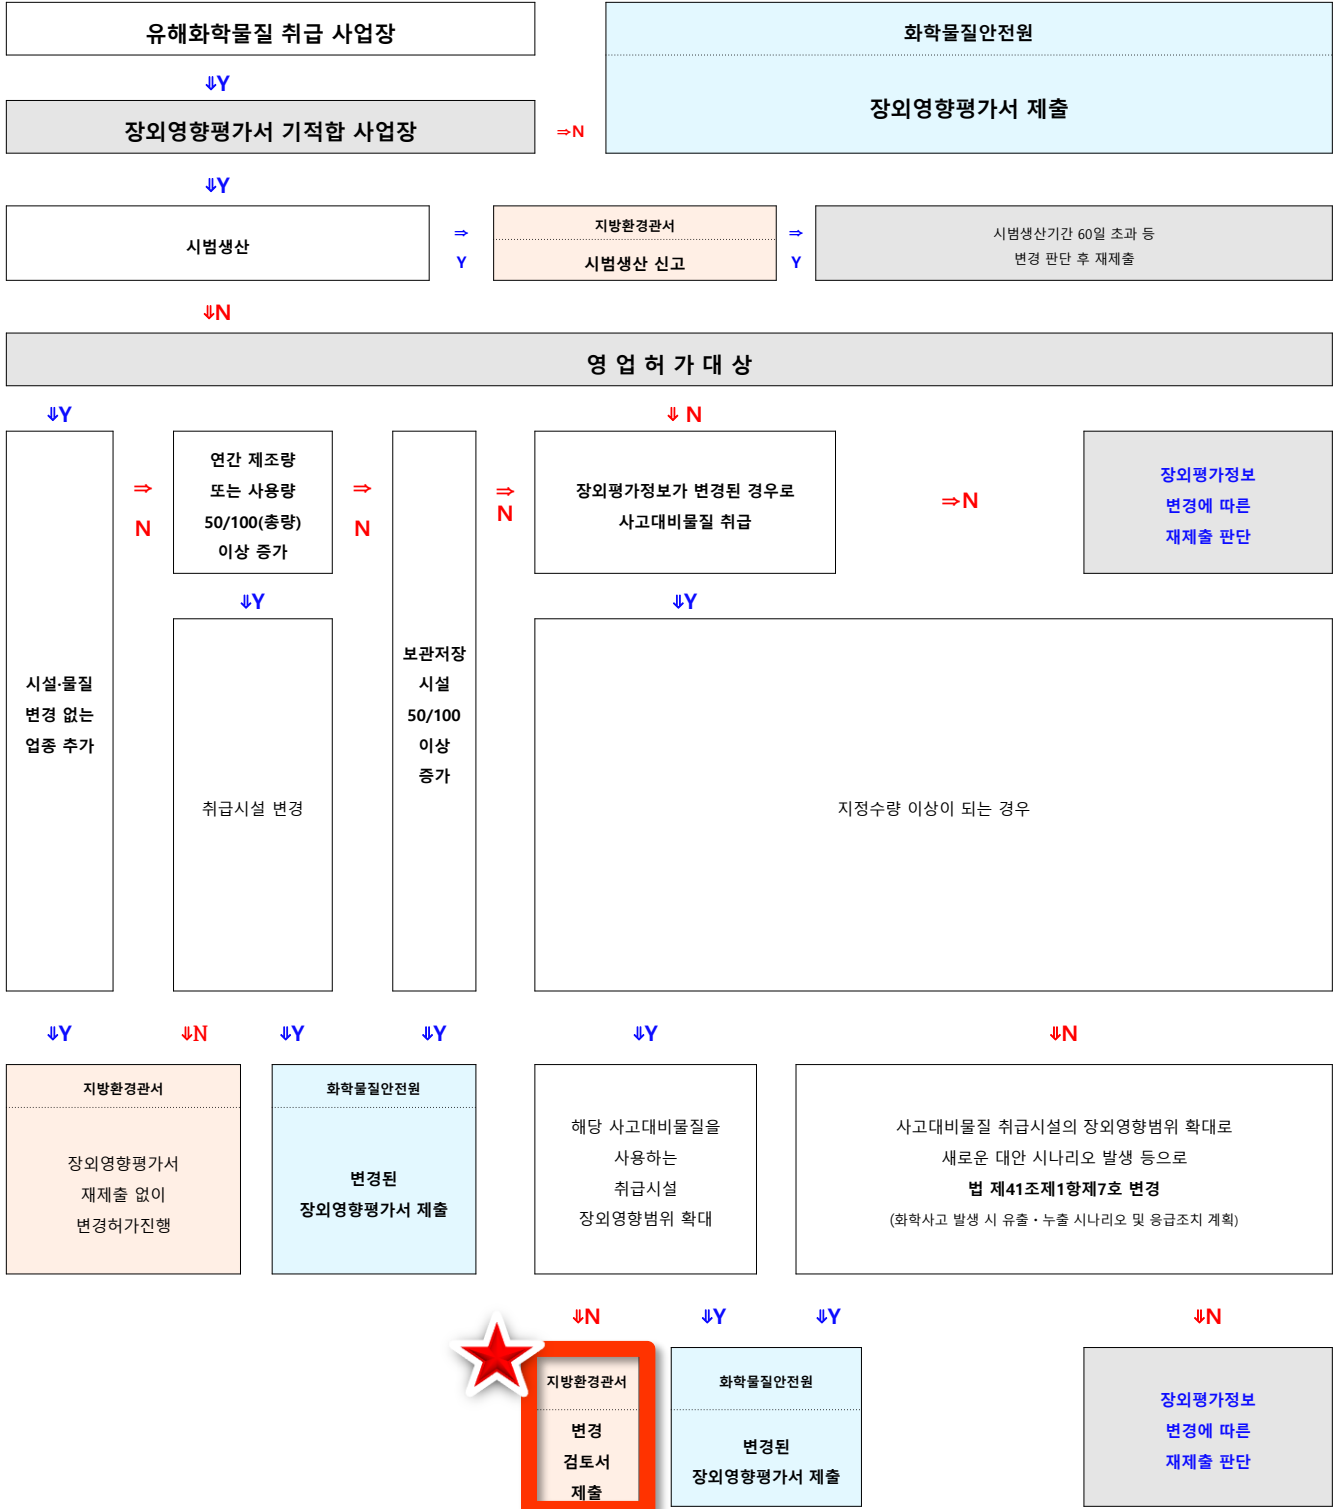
유해화학물질 취급 사업장

⇓Y

장외영향평가서 기적합 사업장

⇒N

화학물질안전원

장외영향평가서 제출

⇓Y

시범생산

⇒ Y

지방환경관서

시범생산 신고

⇒ Y

시범생산기간 60일 초과 등 변경 판단 후 재제출

⇓N

영 업 허 가 대 상

⇓Y

⇓ N

시설·물질 변경 없는 업종 추가

⇒ N

연간 제조량 또는 사용량 50/100(총량) 이상 증가

⇒ N

보관저장 시설 50/100 이상 증가

⇒ N

장외평가정보가 변경된 경우로 사고대비물질 취급

⇒N

장외평가정보 변경에 따른 재제출 판단

⇓Y

취급시설 변경

⇓Y

지정수량 이상이 되는 경우

⇓Y ⇓N ⇓Y ⇓Y ⇓Y ⇓N

지방환경관서

장외영향평가서 재제출 없이 변경허가진행

화학물질안전원

변경된 장외영향평가서 제출

해당 사고대비물질을 사용하는 취급시설 장외영향범위 확대

사고대비물질 취급시설의 장외영향범위 확대로 새로운 대안 시나리오 발생 등으로 법 제41조제1항제7호 변경 (화학사고 발생 시 유출·누출 시나리오 및 응급조치 계획)

⇓N ⇓Y ⇓Y ⇓N

지방환경관서

변경 검토서 제출

화학물질안전원

변경된 장외영향평가서 제출

장외평가정보 변경에 따른 재제출 판단